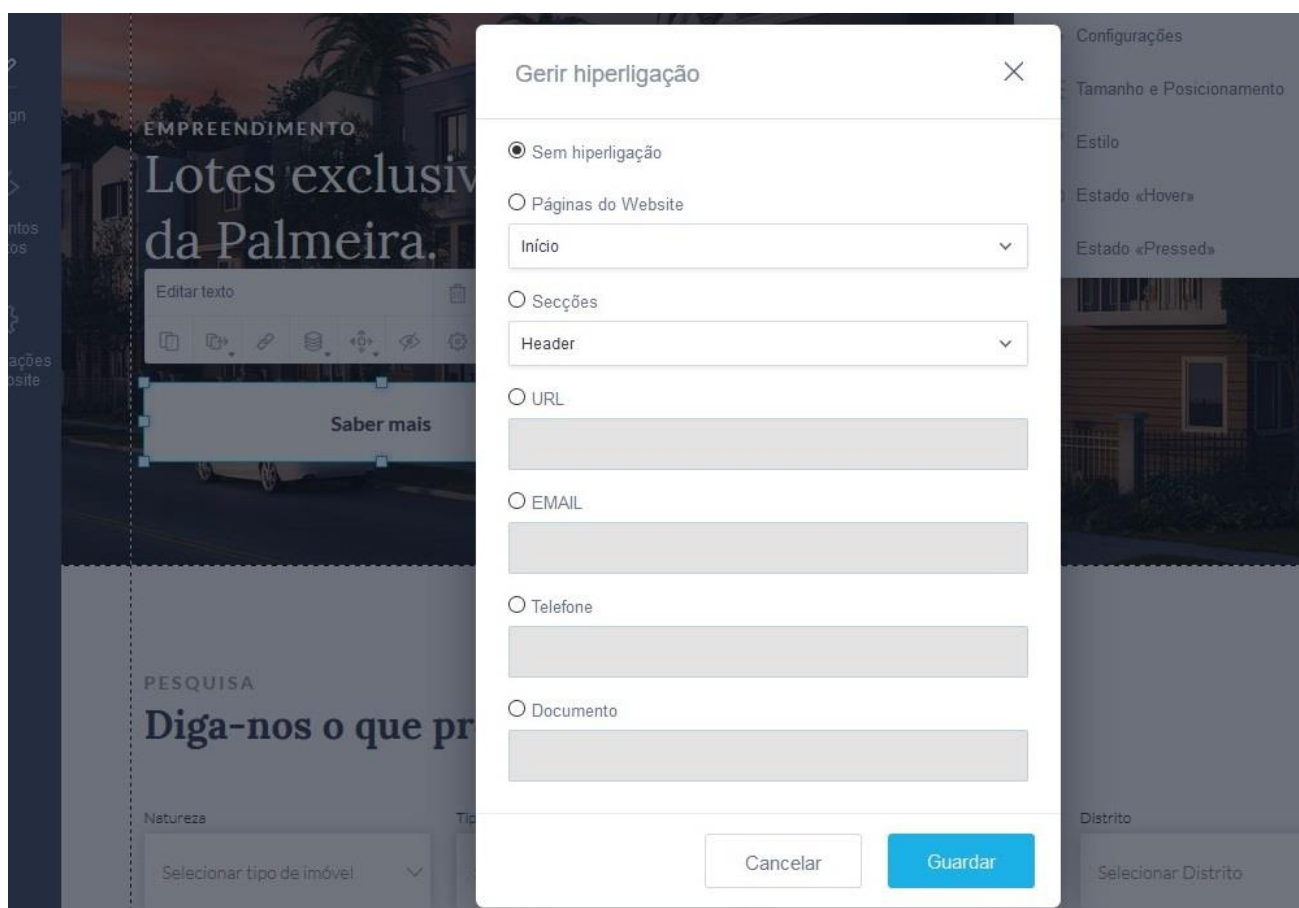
gn

ntos
tos

ações
osite

EMPREENDIMENTO
Lotes exclusiv
da Palmeira.

Editar texto

Saber mais

PESQUISA
Diga-nos o que pr

Natureza
Selecionar tipo de imóvel

Tip

Gerir hiperligação

Sem hiperligação

Páginas do Website

Início

Secções

Header

URL

EMAIL

Telefone

Documento

Cancelar

Guardar

Configurações

Tamanho e Posicionamento

Estilo

Estado «Hover»

Estado «Pressed»

Distrito
Selecionar Distrito